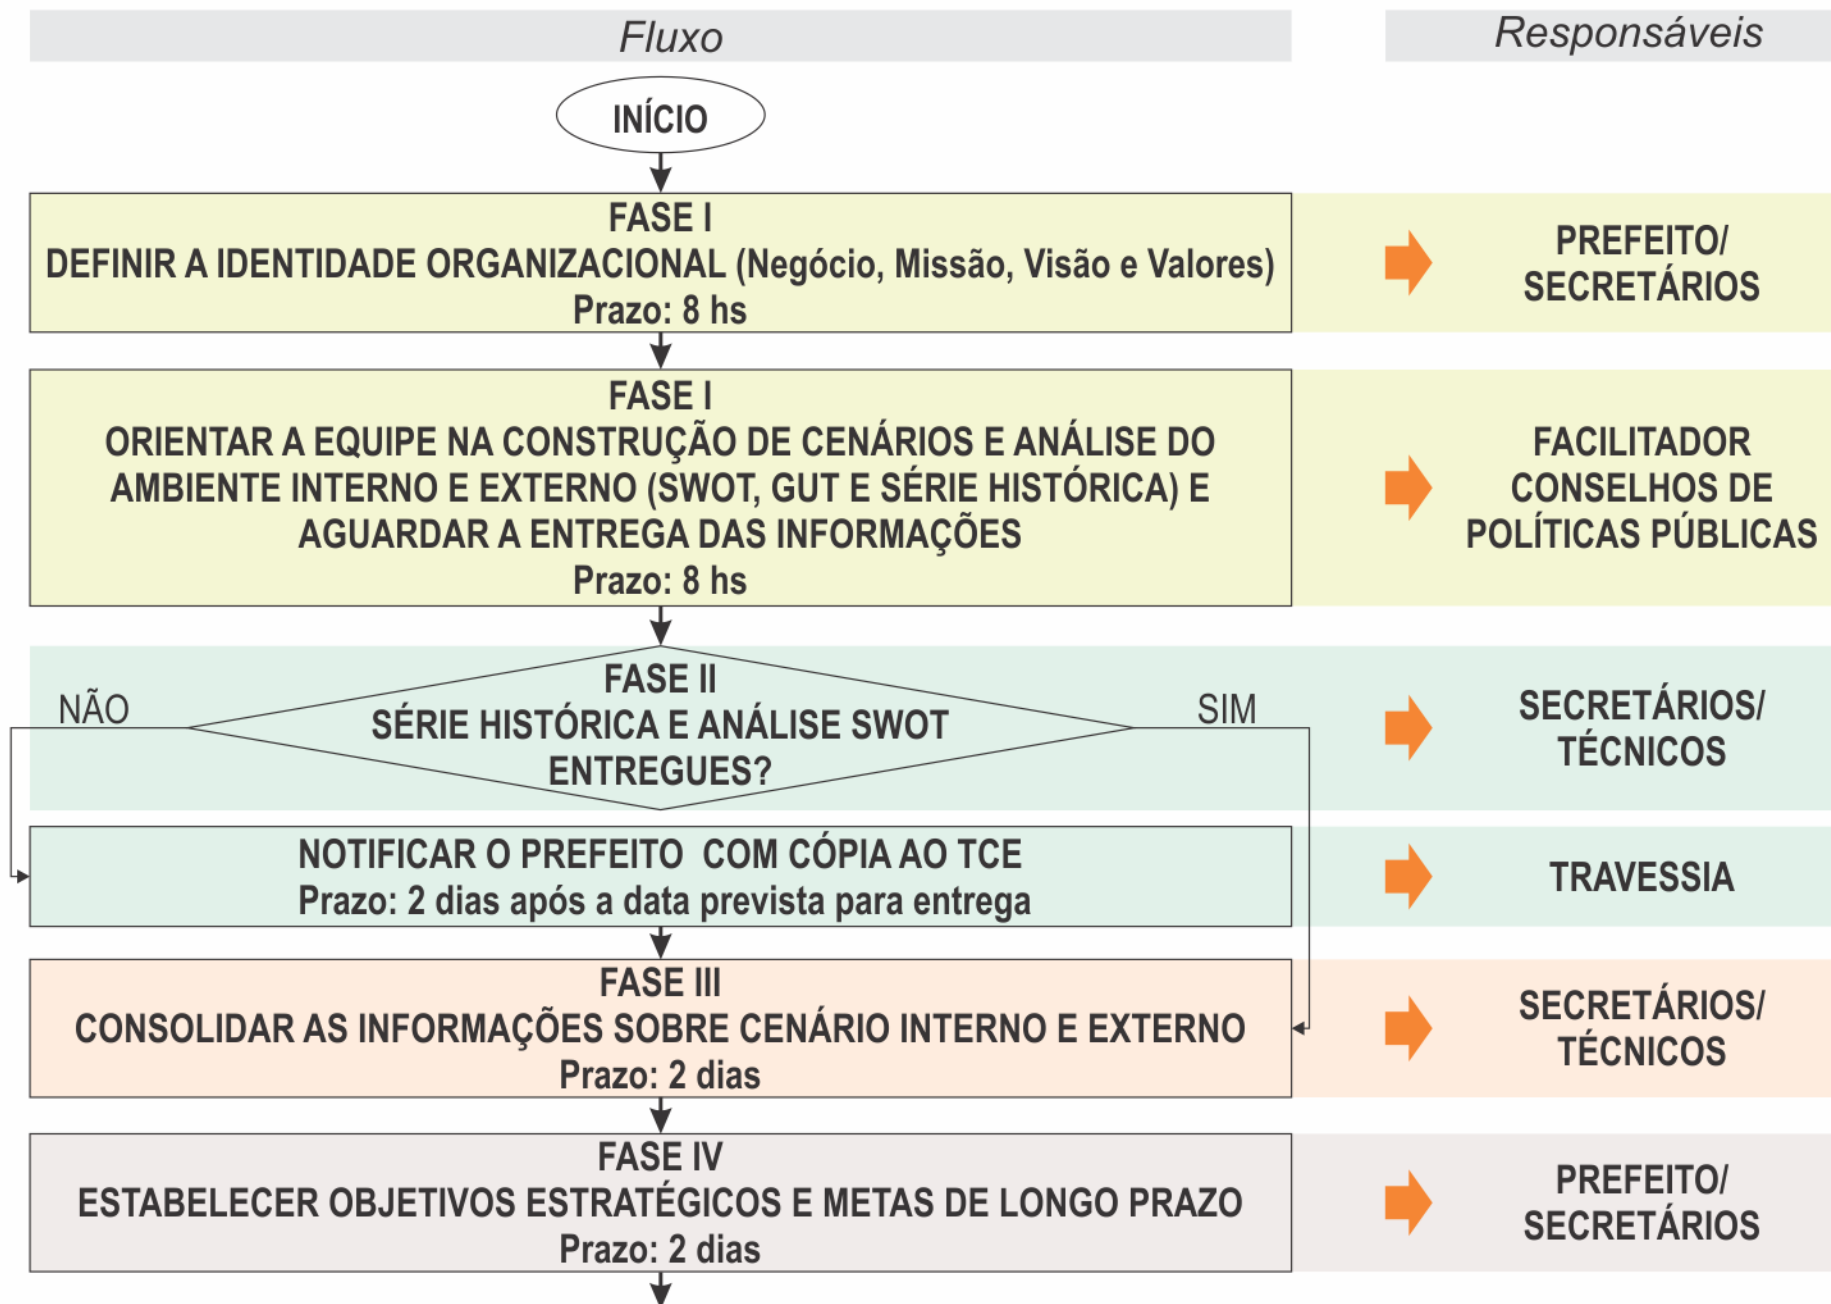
Fluxo

Responsáveis

INÍCIO

FASE I
DEFINIR A IDENTIDADE ORGANIZACIONAL (Negócio, Missão, Visão e Valores)
Prazo: 8 hs

PREFEITO/ SECRETÁRIOS

FASE I
ORIENTAR A EQUIPE NA CONSTRUÇÃO DE CENÁRIOS E ANÁLISE DO AMBIENTE INTERNO E EXTERNO (SWOT, GUT E SÉRIE HISTÓRICA) E AGUARDAR A ENTREGA DAS INFORMAÇÕES
Prazo: 8 hs

FACILITADOR CONSELHOS DE POLÍTICAS PÚBLICAS

NÃO

FASE II
SÉRIE HISTÓRICA E ANÁLISE SWOT ENTREGUES?

SIM

SECRETÁRIOS/ TÉCNICOS

NOTIFICAR O PREFEITO COM CÓPIA AO TCE
Prazo: 2 dias após a data prevista para entrega

TRAVESSIA

FASE III
CONSOLIDAR AS INFORMAÇÕES SOBRE CENÁRIO INTERNO E EXTERNO
Prazo: 2 dias

SECRETÁRIOS/ TÉCNICOS

FASE IV
ESTABELECER OBJETIVOS ESTRATÉGICOS E METAS DE LONGO PRAZO
Prazo: 2 dias

PREFEITO/ SECRETÁRIOS